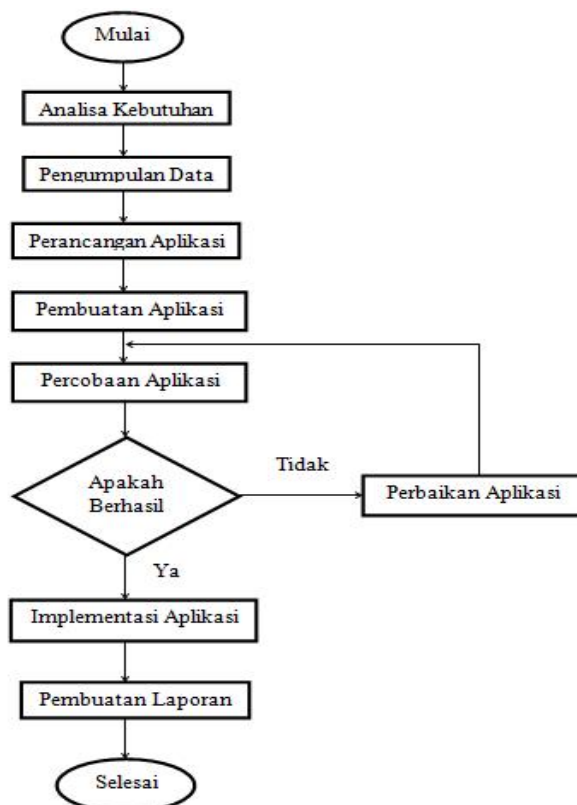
Mulai

Analisa Kebutuhan

Pengumpulan Data

Perancangan Aplikasi

Pembuatan Aplikasi

Percobaan Aplikasi

Apakah Berhasil

Tidak

Perbaikan Aplikasi

Ya

Implementasi Aplikasi

Pembuatan Laporan

Selesai